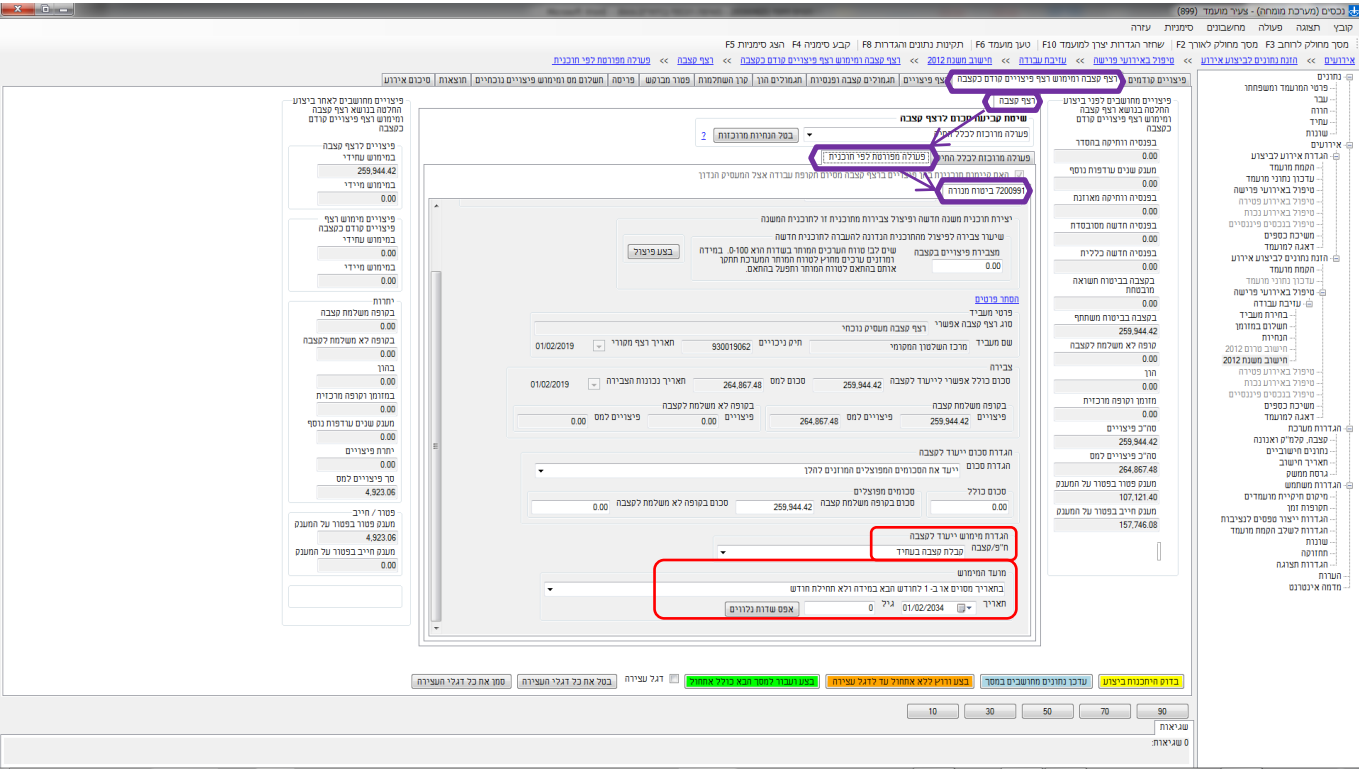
נכסים (מערכת מומחה) - צעיר מועמד (899)

קובץ תצוגה פעולה מחשבונים סימניות עזרה

מסך מחולק לרוחב F3 מסך מחולק לאורך F2 שחזר הגדרות יצרן למועמד F10 טען מועמד F6 תקינות נתונים והגדרות F8 קבע סימניה F4 הצג סימניות F5

אירועים » הזנת נתונים לביצוע אירוע » טיפול באירועי פרישה » עזיבת עבודה » חישוב משנת 2012 » רצף קצבה ומימוש רצף פיצויים קודם כקצבה » רצף קצבה » פעולה מפורטת לפי תוכנית

פיצויים קודמים | רצף קצבה ומימוש רצף פיצויים קודם כקצבה | רצף פיצויים | תגמולים קצבה ופנסיונית | תגמולים הון | קרן השתלמות | פטור מבוקש | פריסה | תשלום מס ומימוש פיצויים נוכחיים | תוצאות | סיכום אירוע

רצף קצבה

שיטת קביעת סכום לרצף קצבה
פעולה מרוכזת לכלל החיסכון | בטל הנחיות מרוכזות | ?

פעולה מרוכזת לכלל החיסכון | פעולה מפורטת לפי תוכנית

האם קיימת תוכנית בה הפיצויים ברצף קצבה מסוים תקופת עבודה אצל המעסיק הנדון
7200991 ביטוח מנהלים

יצירת תוכנית משנה חדשה ופיצול צבירות מתוכנית זו לתוכנית המשנה
שיעור צבירה לפיצול מתוכנית הנדונה להעברה לתוכנית חדשה
מצבירת פיצויים קצבה
0.00
שים לב! טווח הערכים המותר בשדות הוא 0-100. במידה ומוזנים ערכים מחוץ לטווח המותר המערכת תתקן אותם בהתאם לטווח המותר ותפעל בהתאם.
בצע פיצול

הסתר פרטים
פרטי מעביד
סוג רצף קצבה אפשרי: רצף קצבה מעסיק נוכחי
שם מעביד: מרכז השלטון המקומי | תיק ניכויים: 930019062 | תאריך רצף מקורי: 01/02/2019

צבירה
סכום כולל אפשרי לייעוד לקצבה: 259,944.42 | סכום למס: 264,867.48 | תאריך נכונות הצבירה: 01/02/2019
בקופה משלמת קצבה: פיצויים 259,944.42 | פיצויים למס 264,867.48
בקופה לא משלמת לקצבה: פיצויים 0.00 | פיצויים למס 0.00

הגדרת סכום ייעוד לקצבה
הגדרת סכום: ייעד את הסכומים המפוצלים המוזנים להלן
סכום כולל: 0.00
סכומים מפוצלים
סכום בקופה משלמת קצבה: 259,944.42
סכום בקופה לא משלמת לקצבה: 0.00

הגדרת מימוש ייעוד לקצבה
ח"פ/קצבה: קבלת קצבה בשחיד

מועד המימוש
בתאריך מסוים או ב-1 לחודש הבא במידה ולא תחילת חודש
תאריך: 01/02/2034 | גיל: 0 | אפס שדות נלווים

פיצויים מחושבים לפני ביצוע החלטה בנושא רצף קצבה ומימוש רצף פיצויים קודם כקצבה
בפנסיה וותיקה בהסדר 0.00
מענק שנים עודפות נוסף 0.00
בפנסיה וותיקה מאוזנת 0.00
בפנסיה חדשה מסובסדת 0.00
בפנסיה חדשה כללית 0.00
בקצבה בביטוח חשואה מובטחת 0.00
בקצבה בביטוח משתתף 259,944.42
קופה לא משלמת לקצבה 0.00
הון 0.00
מזומן וקופה מרכזית 0.00
סה"כ פיצויים 259,944.42
סה"כ פיצויים למס 264,867.48
מענק פטור בפטור על המענק 107,121.40
מענק חייב בפטור על המענק 157,746.08

פיצויים מחושבים לאחר ביצוע החלטה בנושא רצף קצבה ומימוש רצף פיצויים קודם כקצבה
פיצויים לרצף קצבה
במימוש עתידי 259,944.42
במימוש מיידי 0.00
פיצויים מימוש רצף פיצויים קודם כקצבה
במימוש עתידי 0.00
במימוש מיידי 0.00
יתרות
בקופה משלמת קצבה 0.00
בקופה לא משלמת לקצבה 0.00
בהון 0.00
במזומן וקופה מרכזית 0.00
מענק שנים עודפות נוסף 0.00
יתרת פיצויים 0.00
סך פיצויים למס 4,923.06
פטור / חייב
מענק פטור בפטור על המענק 4,923.06
מענק חייב בפטור על המענק 0.00

נתונים
פרטי המועמד ומשפחתו
עבר
הווה
עתיד
שונות
אירועים
הגדרת אירוע לביצוע
הקמת מועמד
עדכון נתוני מועמד
טיפול באירועי פרישה
טיפול באירועי פטירה
טיפול באירועי נכות
טיפול בנכסים פיננסיים
משיכת כספים
דאגה למועמד
הזנת נתונים לביצוע אירוע
הקמת מועמד
עדכון נתוני מועמד
טיפול באירועי פרישה
עזיבת עבודה
בחירת מעביד
תשלום במזומן
הנחיות
חישוב עד 2012
חישוב משנת 2012
טיפול באירועי פטירה
טיפול באירועי נכות
טיפול בנכסים פיננסיים
משיכת כספים
דאגה למועמד
הגדרות מערכת
קצבה, פלמ"ק ואנונה
נתונים חישוביים
תאריך חישוב
גרסת ממשק
הגדרות משתמש
מיקום תיקיית מועמדים
תקופות זמן
הגדרות ייצור טפסים לנציבות
הגדרות לשלב הקמת מועמד
שונות
תחזוקה
הגדרות תצוגה
הערות
מדמה אינטרנט

בדוק תיחכנות ביצוע | עדכון נתונים מחושבים במסך | בצע וריצ ללא אחחול עד לדגל עצירה | בצע ועבור למסך הבא כולל אתחול | דגל עצירה | בטל את כל דגלי העצירה | סמן את כל דגלי העצירה

90 | 70 | 50 | 30 | 10

שגיאות
0 שגיאות: